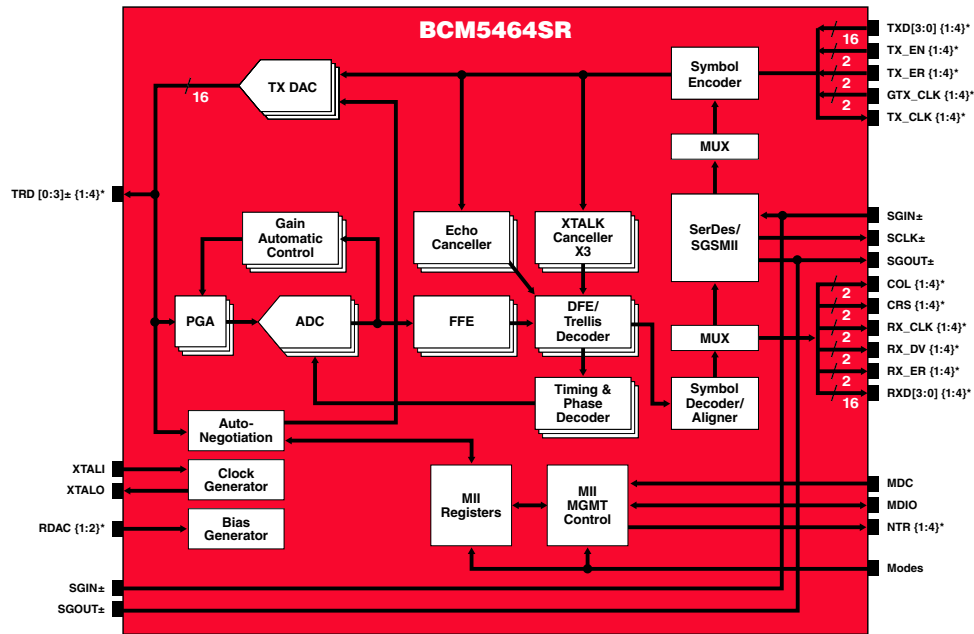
BCM5464SR

TX DAC

16

Symbol Encoder

TXD[3:0] {1:4}*

16

TX_EN {1:4}*

2

TX_ER {1:4}*

2

GTX_CLK {1:4}*

2

TX_CLK {1:4}*

2

MUX

TRD [0:3]± {1:4}*

Gain Automatic Control

Echo Canceller

XTALK Canceller X3

SerDes/ SGSMII

SGIN±

SCLK±

SGOUT±

COL {1:4}*

2

CRS {1:4}*

2

PGA

ADC

FFE

DFE/ Trellis Decoder

MUX

RX_CLK {1:4}*

2

RX_DV {1:4}*

2

RX_ER {1:4}*

2

Timing & Phase Decoder

Symbol Decoder/ Aligner

RXD[3:0] {1:4}*

16

Auto-Negotiation

XTALI

Clock Generator

XTALO

MII Registers

MII MGMT Control

MDC

MDIO

RDAC {1:2}*

Bias Generator

NTR {1:4}*

Modes

SGIN±

SGOUT±